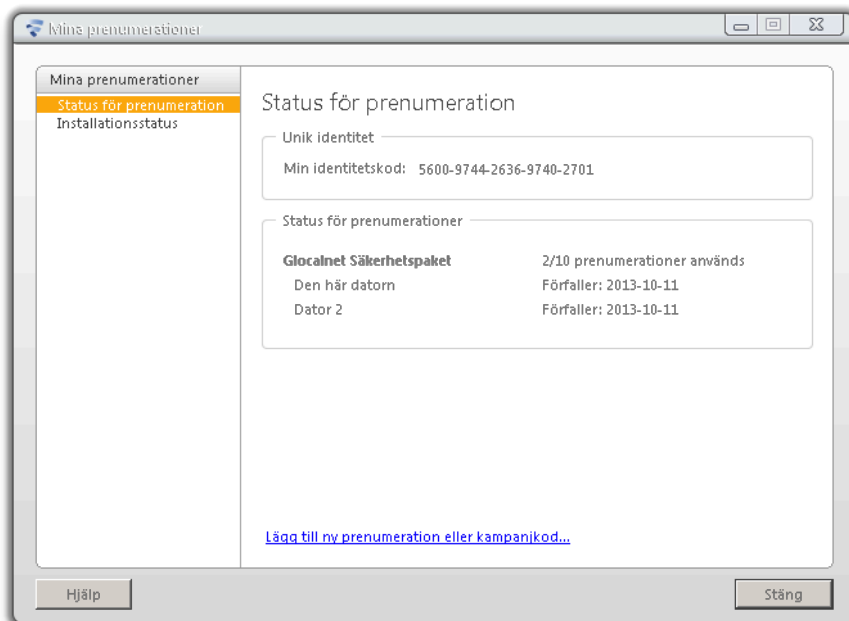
Mina prenumerationer

Mina prenumerationer
Status för prenumeration
Installationsstatus

Status för prenumeration

Unik identitet

Min identitetskod: 5600-9744-2636-9740-2701

Status för prenumerationer

| | |
|---|---|
| Glocalnet Säkerhetspaket | 2/10 prenumerationer används |
| Den här datorn | Förfaller: 2013-10-11 |
| Dator 2 | Förfaller: 2013-10-11 |

Lägg till ny prenumeration eller kampanjkod...

Hjälp

Stäng